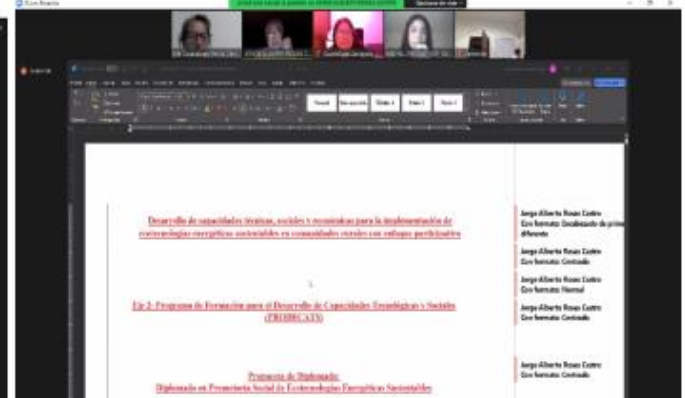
Desarrollo de capacidades técnicas, sociales y económicas para la implementación de ecotecnologías energéticas sustentables en comunidades rurales con enfoque participativo

Eje 2: Programa de Formación para el Desarrollo de Capacidades Tecnológicas y Sociales (PROBECATS)

Propuesta de Diplomado:
Diplomado en Promotoría Social de Ecotecnologías Energéticas Sustentables

Jorge Alberto Rosas Castro
Con formato: Encabezado de primera página diferente

Jorge Alberto Rosas Castro
Con formato: Centrado

Jorge Alberto Rosas Castro
Con formato: Normal

Jorge Alberto Rosas Castro
Con formato: Centrado

Jorge Alberto Rosas Castro
Con formato: Centrado

Normal
Sin espaciado
Título 1
Título 2
Título